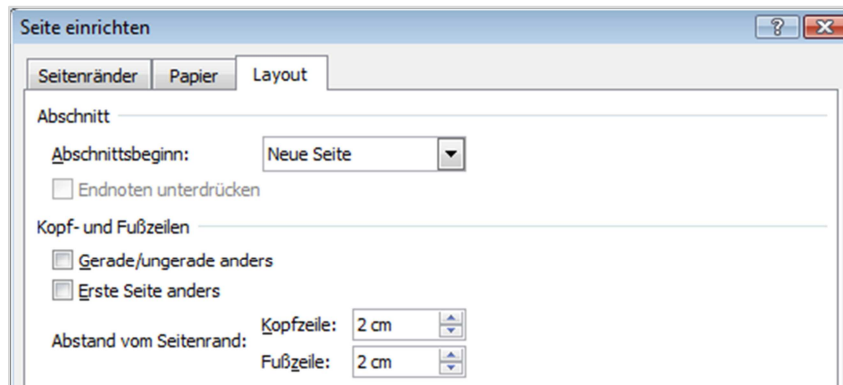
Seite einrichten

?

Seitenränder | Papier | Layout

Abschnitt

Abschnittsbeginn: Neue Seite

Endnoten unterdrücken

Kopf- und Fußzeilen

Gerade/ungerade anders

Erste Seite anders

Abstand vom Seitenrand: Kopfzeile: 2 cm

Fußzeile: 2 cm